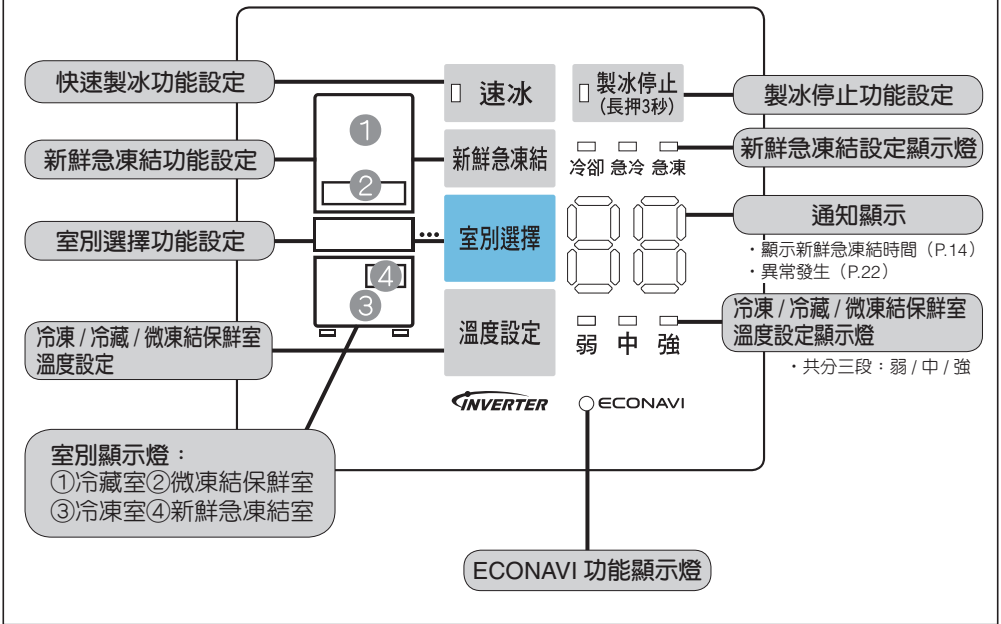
快速製冰功能設定

速冰

製冰停止
(長押3秒)

製冰停止功能設定

1

新鮮急凍結功能設定

2

新鮮急凍結

冷卻 急冷 急凍

新鮮急凍結設定顯示燈

室別選擇功能設定

室別選擇

通知顯示

・顯示新鮮急凍結時間（P.14）
・異常發生（P.22）

4

3

溫度設定

冷凍 / 冷藏 / 微凍結保鮮室溫度設定

弱 中 強

冷凍 / 冷藏 / 微凍結保鮮室溫度設定顯示燈

・共分三段：弱 / 中 / 強

INVERTER

ECONAVI

室別顯示燈：
①冷藏室②微凍結保鮮室
③冷凍室④新鮮急凍結室

ECONAVI 功能顯示燈